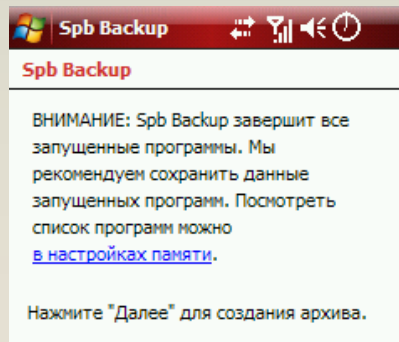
Spb Backup

Spb Backup

ВНИМАНИЕ: Spb Backup завершит все запущенные программы. Мы рекомендуем сохранить данные запущенных программ. Посмотреть список программ можно в настройках памяти.

Нажмите "Далее" для создания архива.